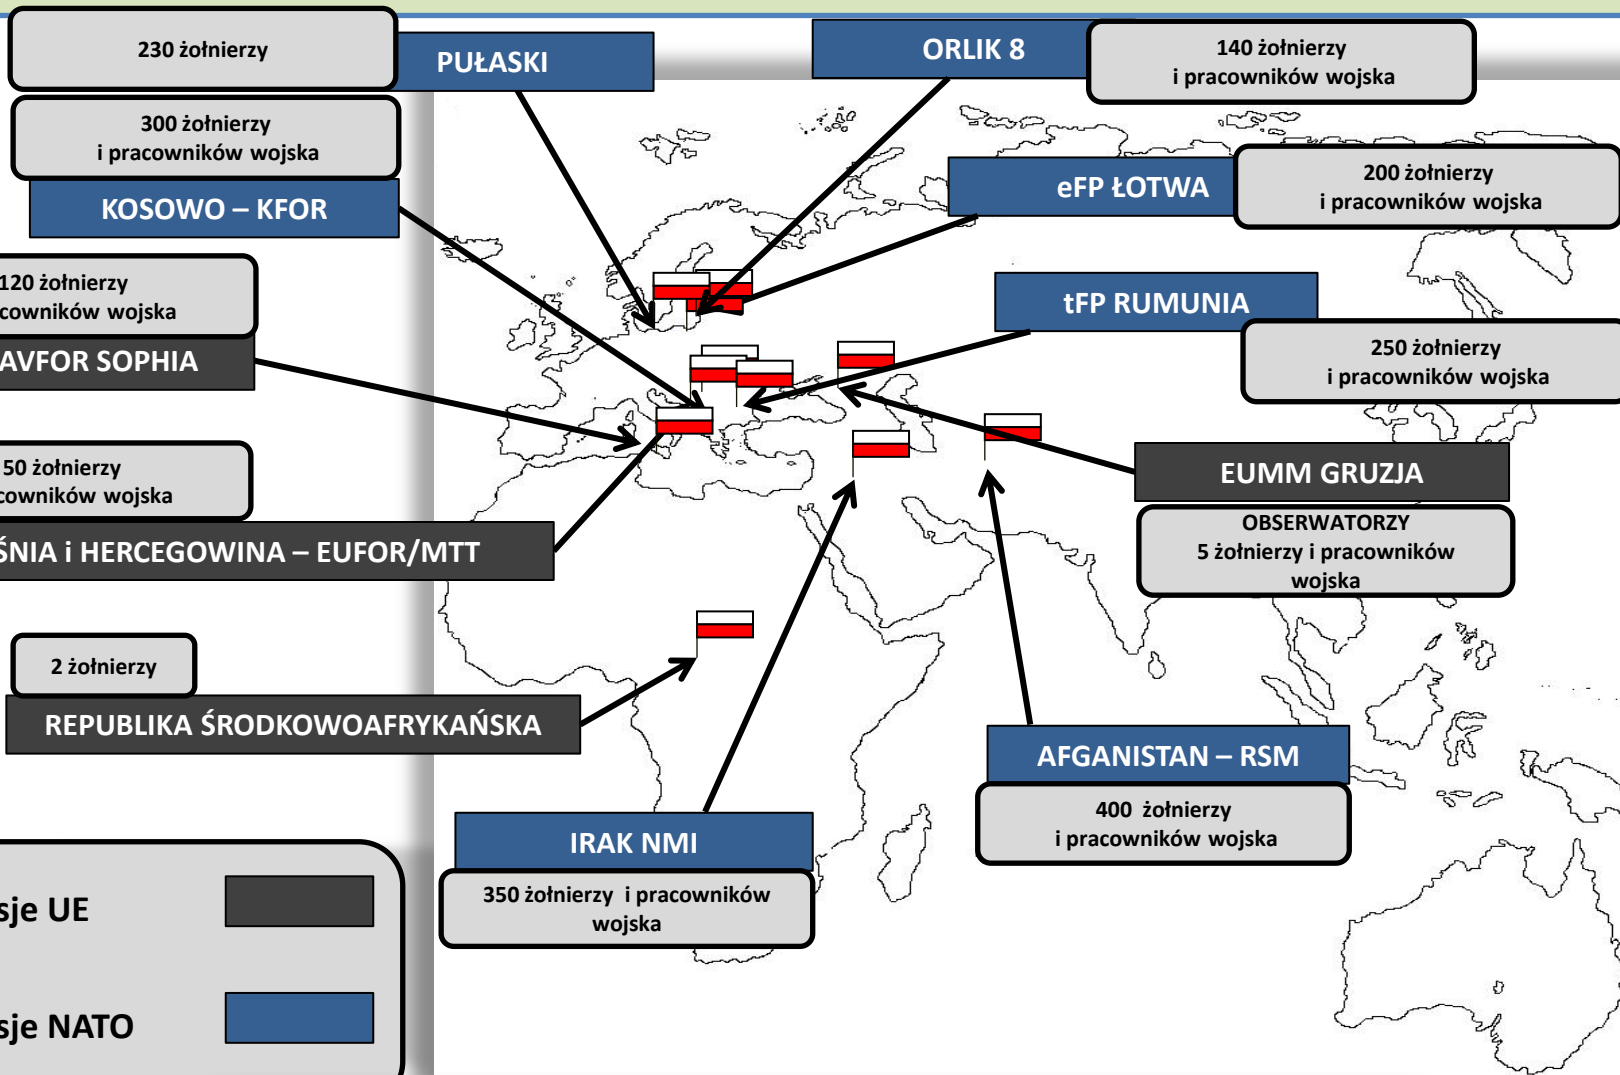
230 żołnierzy

PUŁASKI

300 żołnierzy i pracowników wojska

KOSOWO – KFOR

ORLIK 8

140 żołnierzy i pracowników wojska

eFP ŁOTWA

200 żołnierzy i pracowników wojska

120 żołnierzy
cowników wojska

AVFOR SOPHIA

tFP RUMUNIA

250 żołnierzy i pracowników wojska

50 żołnierzy
cowników wojska

ŚNIA i HERCEGOWINA – EUFOR/MTT

EUMM GRUZJA

OBSERWATORZY
5 żołnierzy i pracowników wojska

2 żołnierzy

REPUBLIKA ŚRODKOWOAFRYKAŃSKA

AFGANISTAN – RSM

400 żołnierzy i pracowników wojska

IRAK NMI

350 żołnierzy i pracowników wojska

sje UE

sje NATO